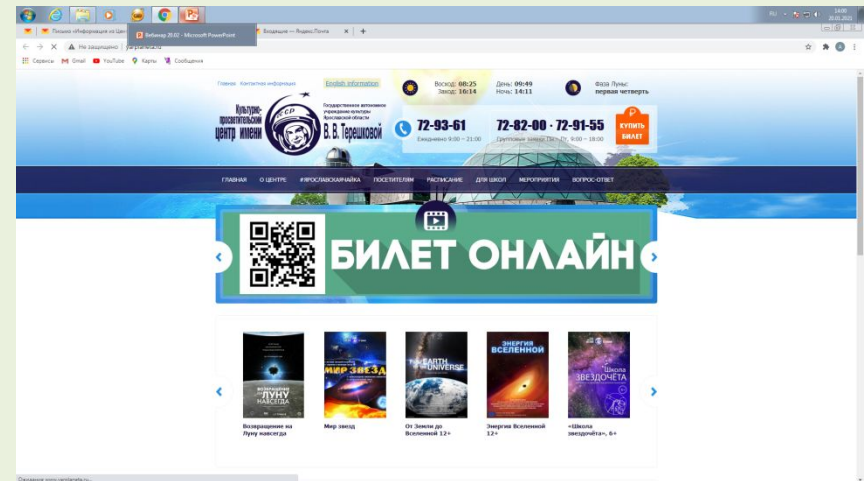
Письмо «Информация из Цент
Вебинар 29.01 - Microsoft PowerPoint
Входящие — Яндекс.Почта
Не защищено | yarplaneta.ru
Сервисы Gmail YouTube Карты Сообщения

Главная Контактная информация English information
Восход: 08:25 Заход: 16:14
День: 09:49 Ночь: 14:11
Фаза Луны: первая четверть

Культурно-просветительский центр имени В. В. Терешковой
Государственное автономное учреждение культуры Ярославской области
72-93-61
Ежедневно 9:00 – 21:00
72-82-00 · 72-91-55
Групповые заявки ПН – ПТ, 9:00 – 18:00
КУПИТЬ БИЛЕТ

ГЛАВНАЯ О ЦЕНТРЕ #ЯРОСЛАВСКАЯНАЙКА ПОСЕТИТЕЛЯМ РАСПИСАНИЕ ДЛЯ ШКОЛ МЕРОПРИЯТИЯ ВОПРОС-ОТВЕТ

БИЛЕТ ОНЛАЙН

Возвращение на Луну навсегда
Мир звезд
От Земли до Вселенной 12+
Энергия Вселенной 12+
«Школа звездочёта», 6+

ВОЗВРАЩЕНИЕ НА ЛУНУ НАВСЕГДА
МИР ЗВЕЗД
EARTH UNIVERSE
ЭНЕРГИЯ ВСЕЛЕННОЙ
Школа звездочёта

Ожидание www.yarplaneta.ru...
RU 14:00 29.01.2021